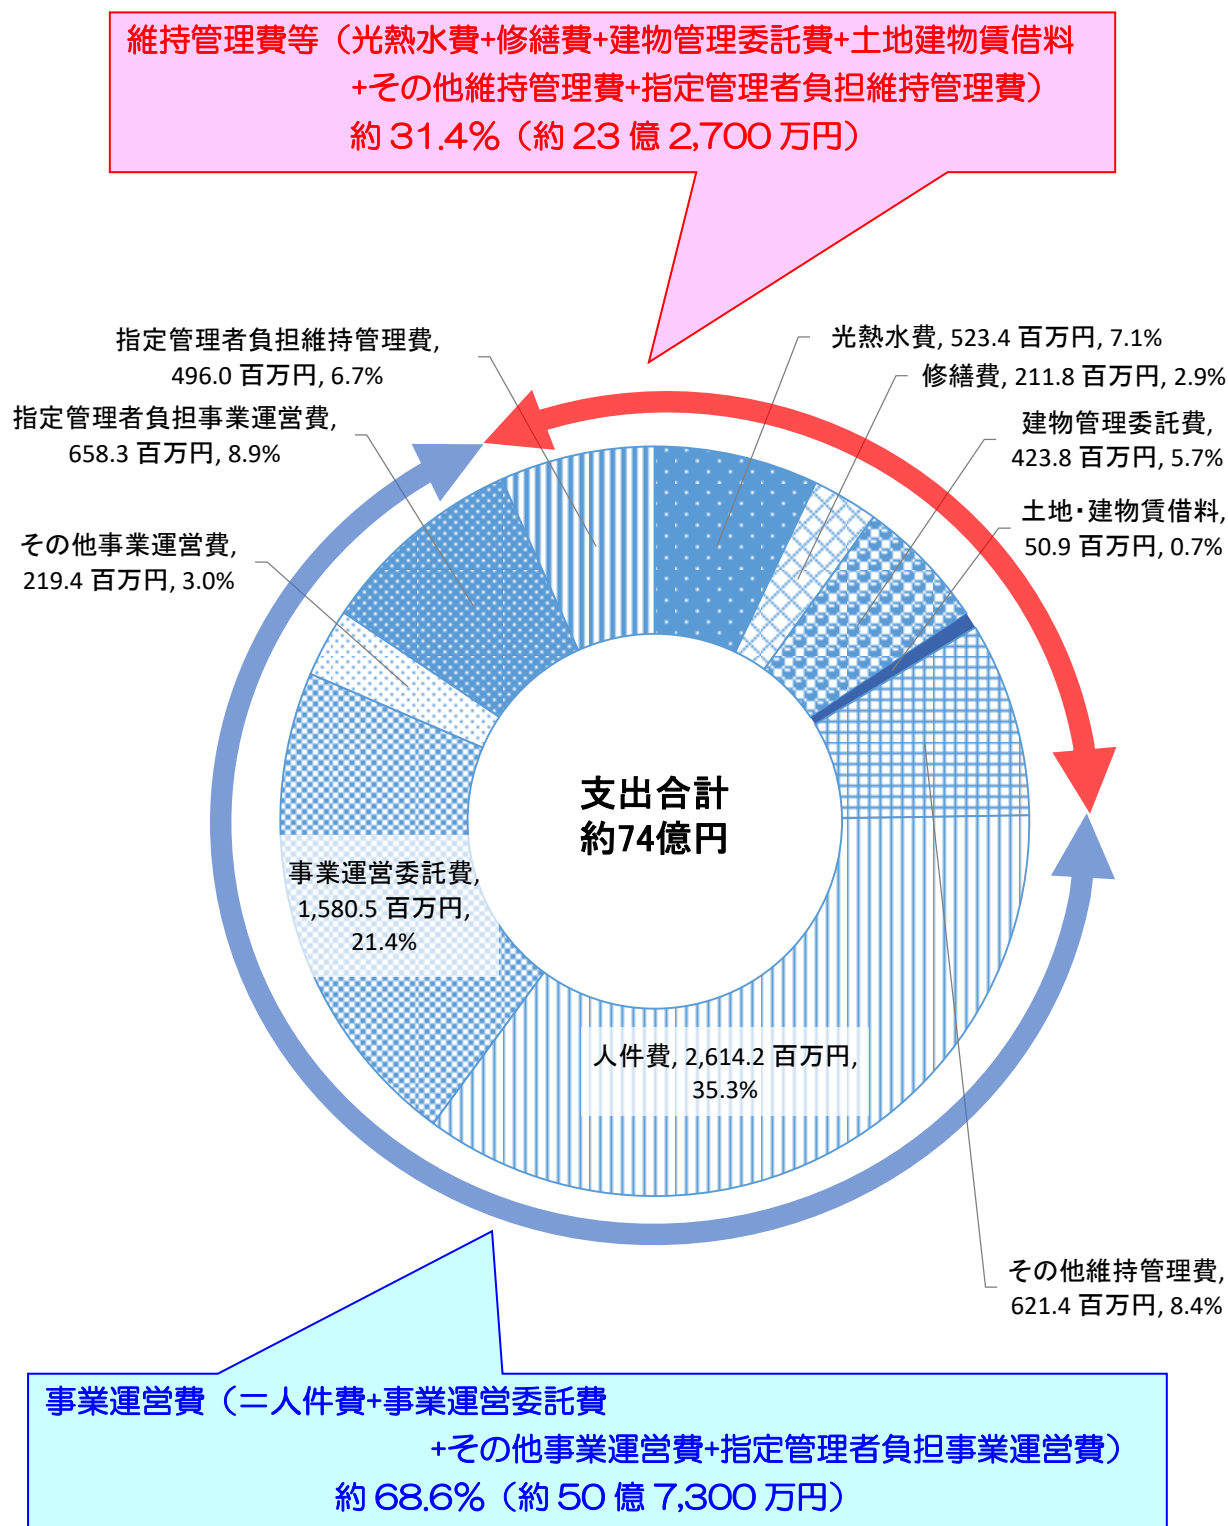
維持管理費等（光熱水費+修繕費+建物管理委託費+土地建物賃借料 +その他維持管理費+指定管理者負担維持管理費）
約 31.4%（約 23 億 2,700 万円）

指定管理者負担維持管理費, 496.0 百万円, 6.7%

指定管理者負担事業運営費, 658.3 百万円, 8.9%

その他事業運営費, 219.4 百万円, 3.0%

光熱水費, 523.4 百万円, 7.1%

修繕費, 211.8 百万円, 2.9%

建物管理委託費, 423.8 百万円, 5.7%

土地・建物賃借料, 50.9 百万円, 0.7%

支出合計
約74億円

事業運営委託費, 1,580.5 百万円, 21.4%

人件費, 2,614.2 百万円, 35.3%

その他維持管理費, 621.4 百万円, 8.4%

事業運営費（＝人件費+事業運営委託費 +その他事業運営費+指定管理者負担事業運営費）
約 68.6%（約 50 億 7,300 万円）